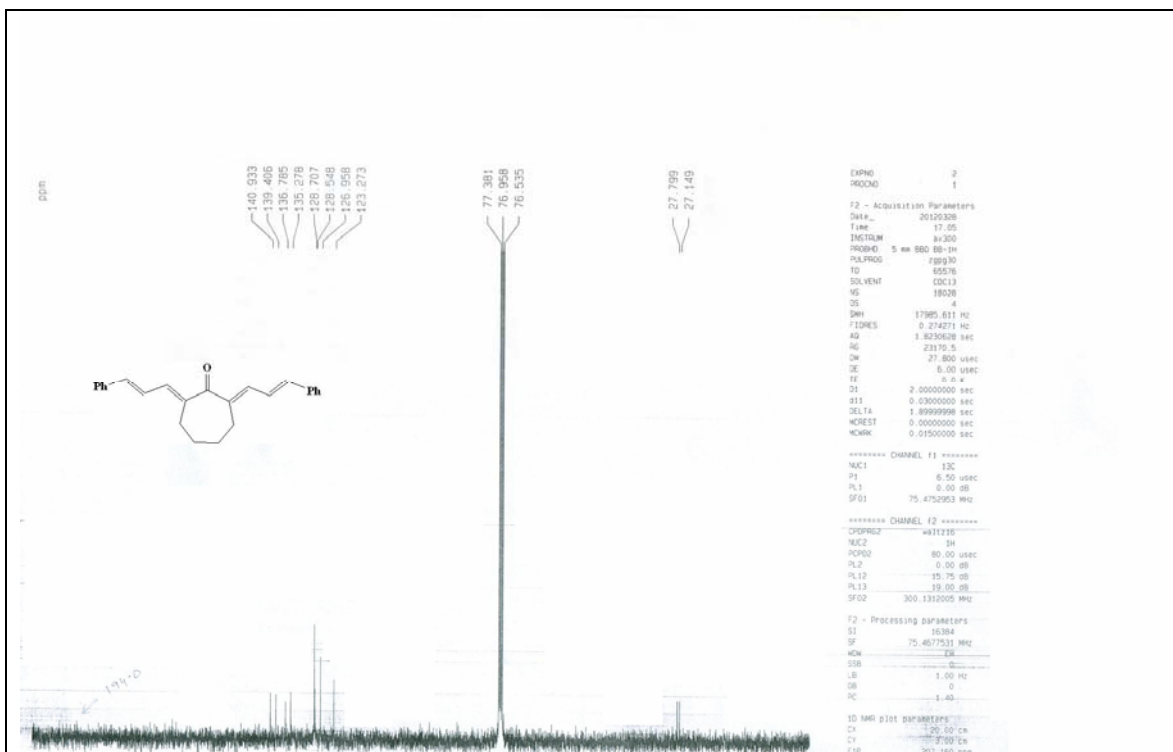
ppm

140.933
139.466
136.765
135.278
128.707
128.548
126.958
123.273

77.381
76.958
76.535

27.799
27.149

Ph
O
Ph

194.0

EXPNO 2
PROCNO 1

F2 - Acquisition Parameters
Date_ 20120328
Time 17.05
INSTRUM av300
PROBHD 5 mm BBO BB-1H
PULPROG zgpg30
TD 65536
SOLVENT CDCl3
NS 18026
DS 4
SWH 17985.611 Hz
FIDRES 0.274271 Hz
AQ 1.8230628 sec
RG 23170.5
DW 27.800 usec
DE 6.00 usec
TE 0.0 K
D1 2.00000000 sec
d11 0.03000000 sec
DELTA 1.89999998 sec
MCREST 0.00000000 sec
MCWRK 0.01500000 sec

======== CHANNEL f1 ========
NUC1 13C
P1 6.50 usec
PL1 0.00 dB
SFO1 75.4752953 MHz

======== CHANNEL f2 ========
CPDPRG2 waltz16
NUC2 1H
PCPD2 80.00 usec
PL2 0.00 dB
PL12 15.75 dB
PL13 19.00 dB
SFO2 300.1312005 MHz

F2 - Processing parameters
SI 16384
SF 75.4677531 MHz
WDW EM
SSB 0
LB 1.00 Hz
GB 0
PC 1.40

1D NMR plot parameters
CX 20.00 cm
CY 8.00 cm
F1P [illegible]